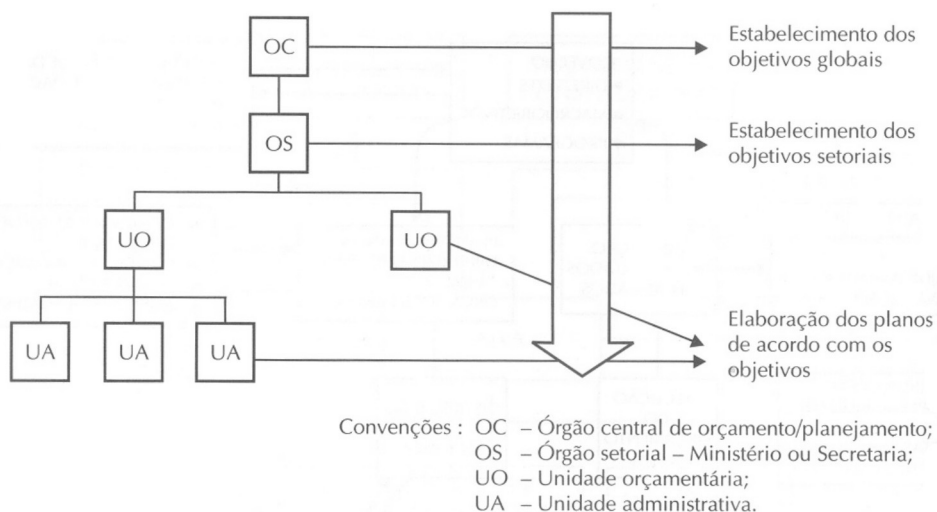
OC

OS

UO

UO

UA

UA

UA

Estabelecimento dos objetivos globais

Estabelecimento dos objetivos setoriais

Elaboração dos planos de acordo com os objetivos

Convenções : OC – Órgão central de orçamento/planejamento;
OS – Órgão setorial – Ministério ou Secretaria;
UO – Unidade orçamentária;
UA – Unidade administrativa.